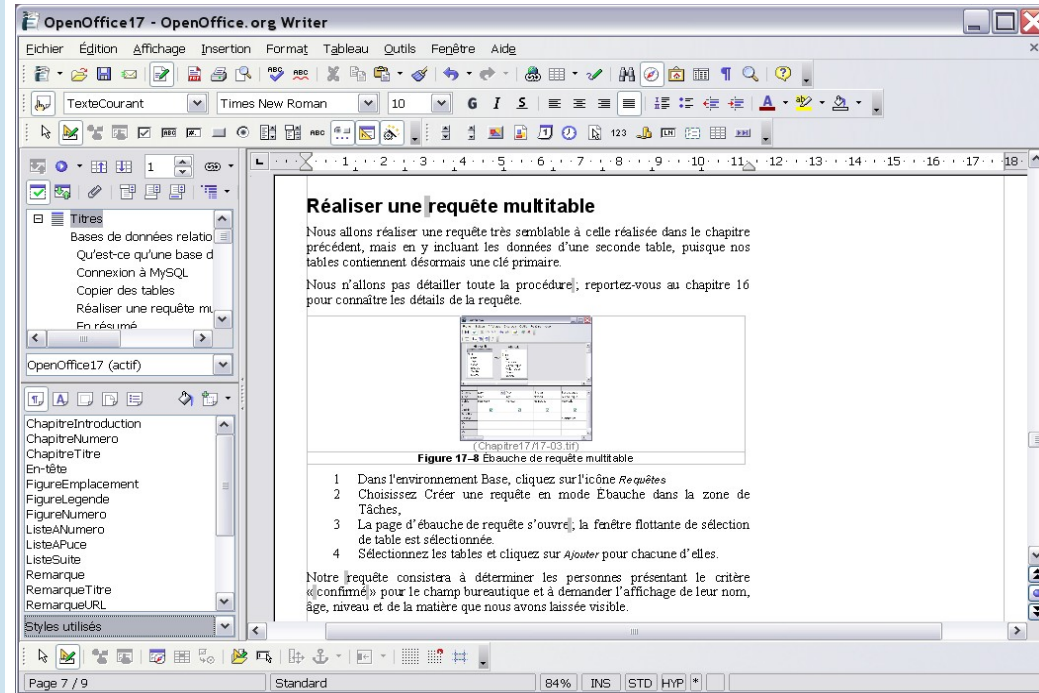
OpenOffice17 - OpenOffice.org Writer

Fichier Édition Affichage Insertion Format Tableau Outils Fenêtre Aide

TexteCourant Times New Roman 10

Titres
Bases de données relatio
Qu'est-ce qu'une base d
Connexion à MySQL
Copier des tables
Réaliser une requête mu
En résumé

OpenOffice17 (actif)

ChapitreIntroduction
ChapitreNumero
ChapitreTitre
En-tête
FigureEmplacement
FigureLegende
FigureNumero
ListeANumero
ListeAPuce
ListeSuite
Remarque
RemarqueTitre
RemarqueURL

Styles utilisés

Réaliser une requête multitable

Nous allons réaliser une requête très semblable à celle réalisée dans le chapitre précédent, mais en y incluant les données d'une seconde table, puisque nos tables contiennent désormais une clé primaire.

Nous n'allons pas détailler toute la procédure ; reportez-vous au chapitre 16 pour connaître les détails de la requête.

(Chapitre17/17-03.tif)
Figure 17–8 Ébauche de requête multitable

1 Dans l'environnement Base, cliquez sur l'icône Requêtes
2 Choisissez Créer une requête en mode Ébauche dans la zone de Tâches,
3 La page d'ébauche de requête s'ouvre ; la fenêtre flottante de sélection de table est sélectionnée.
4 Sélectionnez les tables et cliquez sur Ajouter pour chacune d'elles.

Notre requête consistera à déterminer les personnes présentant le critère «confirmé» pour le champ bureautique et à demander l'affichage de leur nom, âge, niveau et de la matière que nous avons laissée visible.

Page 7 / 9 Standard 84% INS STD HYP *